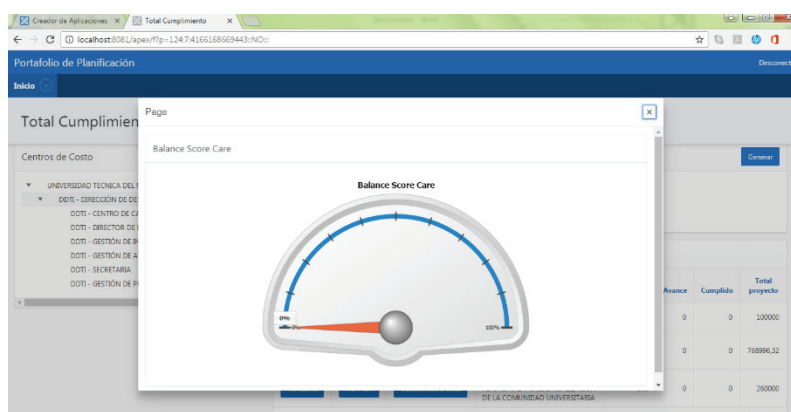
Creador de Aplicaciones ×
Total Cumplimiento ×
localhost:8081/apex/f?p=124:7:4166168669443::NO::
Portafolio de Planificación
Desconect
Inicio
Total Cumplimien
Centros de Costo
UNIVERSIDAD TECNICA DEL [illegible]
DDTI - DIRECCIÓN DE DE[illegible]
DDTI - CENTRO DE C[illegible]
DDTI - DIRECTOR DE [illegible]
DDTI - GESTIÓN DE IN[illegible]
DDTI - GESTIÓN DE A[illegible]
DDTI - SECRETARIA
DDTI - GESTIÓN DE P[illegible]
Generar

| Avance | Cumplido | Total proyecto |
|---|---|---|
| 0 | 0 | 100000 |
| 0 | 0 | 768996,32 |
| 0 | 0 | 260000 |

DE LA COMUNIDAD UNIVERSITARIA
Page
×
Balance Score Care
Balance Score Care
0%
100%